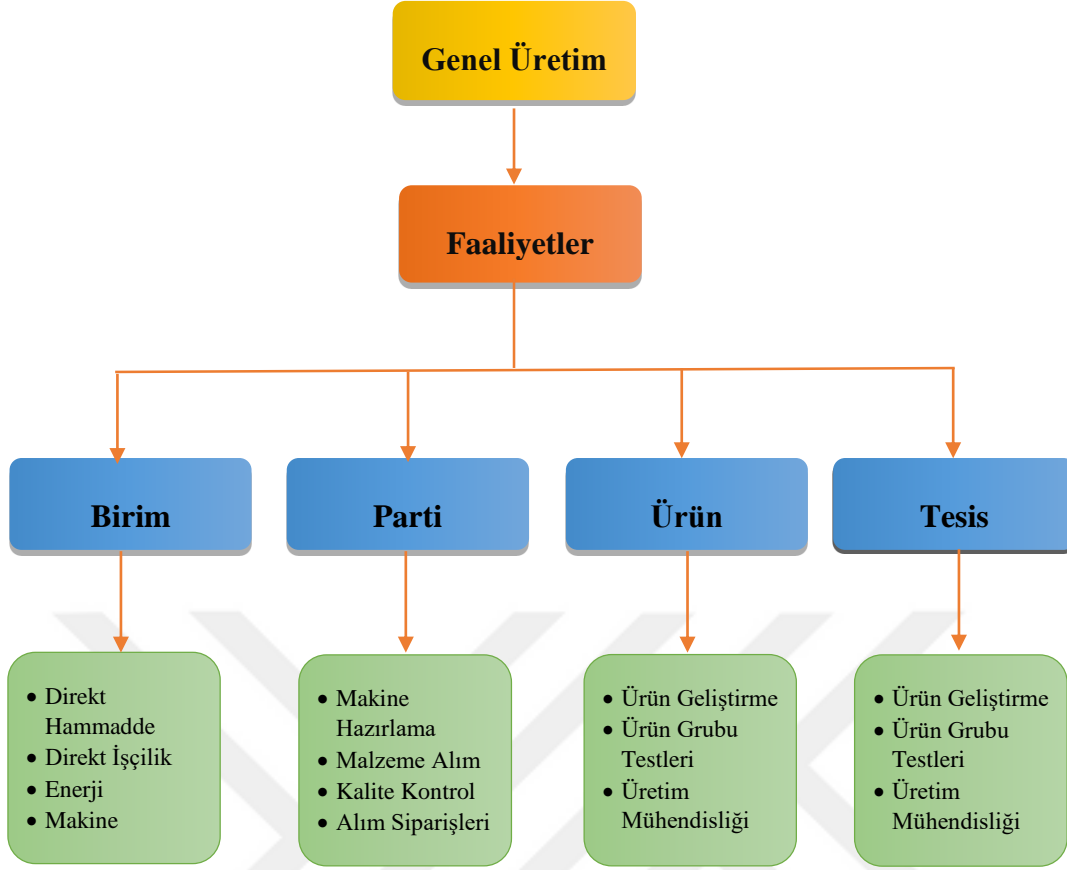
Genel Üretim

Faaliyetler

Birim

Parti

Ürün

Tesis

- Direkt Hammadde
- Direkt İşçilik
- Enerji
- Makine

- Makine Hazırlama
- Malzeme Alım
- Kalite Kontrol
- Alım Siparişleri

- Ürün Geliştirme
- Ürün Grubu Testleri
- Üretim Mühendisliği

- Ürün Geliştirme
- Ürün Grubu Testleri
- Üretim Mühendisliği